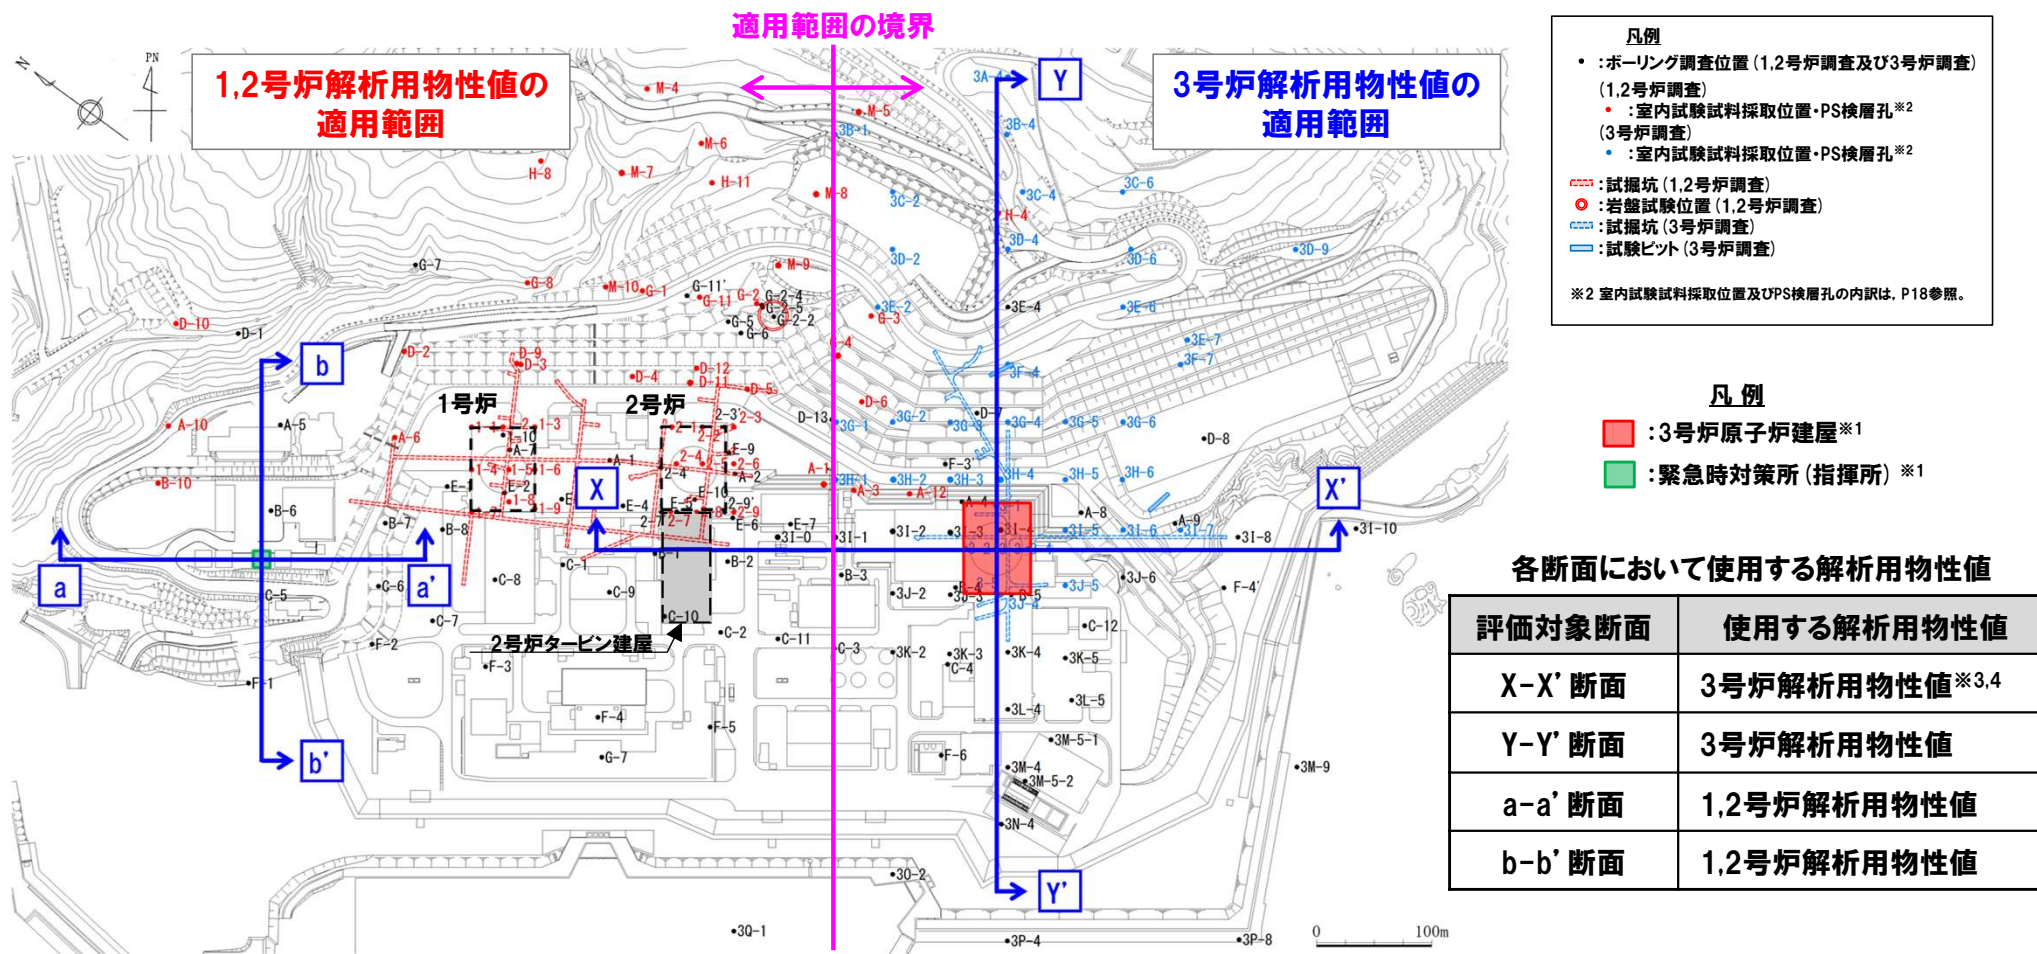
適用範囲の境界

1,2号炉解析用物性値の適用範囲

3号炉解析用物性値の適用範囲

凡例
• :ボーリング調査位置(1,2号炉調査及び3号炉調査)
(1,2号炉調査)
• :室内試験試料採取位置・PS検層孔※2
(3号炉調査)
• :室内試験試料採取位置・PS検層孔※2
:試掘坑(1,2号炉調査)
:岩盤試験位置(1,2号炉調査)
:試掘坑(3号炉調査)
:試験ピット(3号炉調査)

※2 室内試験試料採取位置及びPS検層孔の内訳は,P18参照。

凡例
:3号炉原子炉建屋※1
:緊急時対策所(指揮所)※1

各断面において使用する解析用物性値

| 評価対象断面 | 使用する解析用物性値 |
|---|---|
| X-X' 断面 | 3号炉解析用物性値※3,4 |
| Y-Y' 断面 | 3号炉解析用物性値 |
| a-a' 断面 | 1,2号炉解析用物性値 |
| b-b' 断面 | 1,2号炉解析用物性値 |

PN

1号炉
2号炉
2号炉タービン建屋

X X' Y Y' a a' b b'

M-4 M-5 M-6 M-7 M-8 M-9 M-10 H-8 H-11 H-4 G-7 G-8 G-1 G-11' G-11 G-2 G-2-4 G-5 G-6 G-2-2 G-3 D-10 D-1 D-2 D-9 D-3 D-4 D-11 D-12 D-5 D-6 D-13 D-7 D-8 A-10 A-5 A-6 A-7 A-1 A-2 A-3 A-4 A-8 A-9 A-11 A-12 B-10 B-6 B-7 B-8 B-1 B-2 B-3 C-5 C-6 C-7 C-8 C-9 C-1 C-10 C-2 C-11 C-3 C-4 C-12 E-1 E-2 E-4 E-5 E-6 E-7 E-9 E-10 F-2 F-1 F-3 F-4 F-5 F-6 F-4' G-7 1-3 1-4 1-5 1-6 1-8 1-9 1-10 2-1 2-2 2-3 2-3' 2-4 2-6 2-7 2-8 2-9 2-9'

3A 3B-1 3B-4 3C-2 3C-4 3C-6 3D-2 3D-4 3D-6 3D-9 3E-2 3E-4 3E-6 3E-7 3F-7 3F-3 3F-4 3G-1 3G-2 3G-3 3G-4 3G-5 3G-6 3H-1 3H-2 3H-3 3H-4 3H-5 3H-6 3I-0 3I-1 3I-2 3I-3 3I-4 3I-5 3I-6 3I-7 3I-8 3I-10 3J-2 3J-3 3J-5 3J-6 3K-2 3K-3 3K-4 3K-5 3L-4 3L-5 3M-4 3M-5-1 3M-5-2 3M-9 3N-4 3O-2 3P-4 3P-8 3Q-1

0 100m